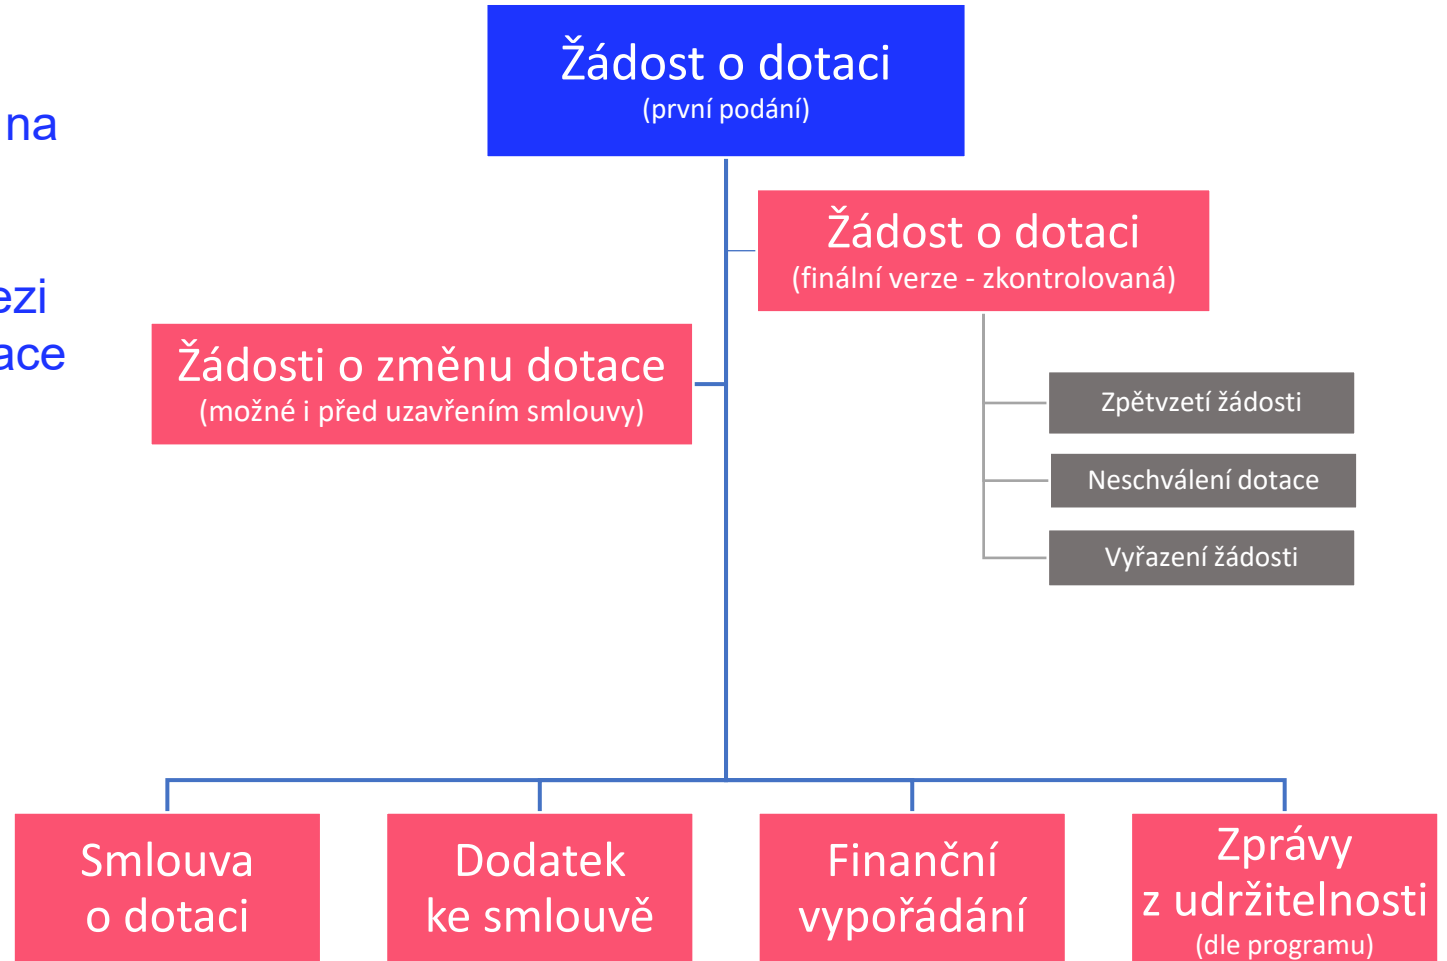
na

ezi
ace

Žádost o dotaci
(první podání)

Žádost o dotaci
(finální verze - zkontrolovaná)

Žádosti o změnu dotace
(možné i před uzavřením smlouvy)

Zpětvzetí žádosti

Neschválení dotace

Vyřazení žádosti

Smlouva o dotaci

Dodatek ke smlouvě

Finanční vypořádání

Zprávy z udržitelnosti
(dle programu)